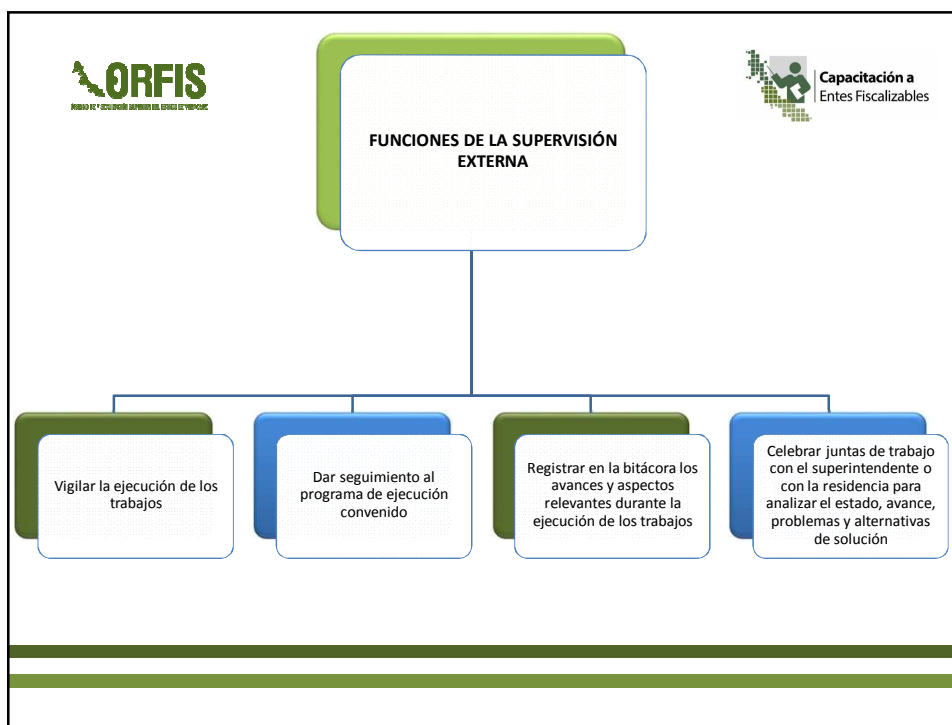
ORFIS
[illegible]

Capacitación a
Entes Fiscalizables

FUNCIONES DE LA SUPERVISIÓN EXTERNA

Vigilar la ejecución de los trabajos

Dar seguimiento al programa de ejecución convenido

Registrar en la bitácora los avances y aspectos relevantes durante la ejecución de los trabajos

Celebrar juntas de trabajo con el superintendente o con la residencia para analizar el estado, avance, problemas y alternativas de solución